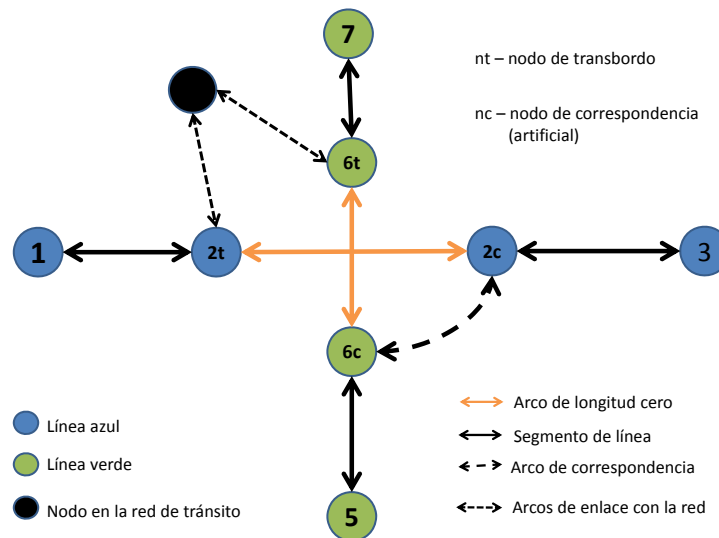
7

nt – nodo de transbordo

nc – nodo de correspondencia (artificial)

6t

1

2t

2c

3

6c

5

Arco de longitud cero

Segmento de línea

Arco de correspondencia

Arcos de enlace con la red

Línea azul

Línea verde

Nodo en la red de tránsito